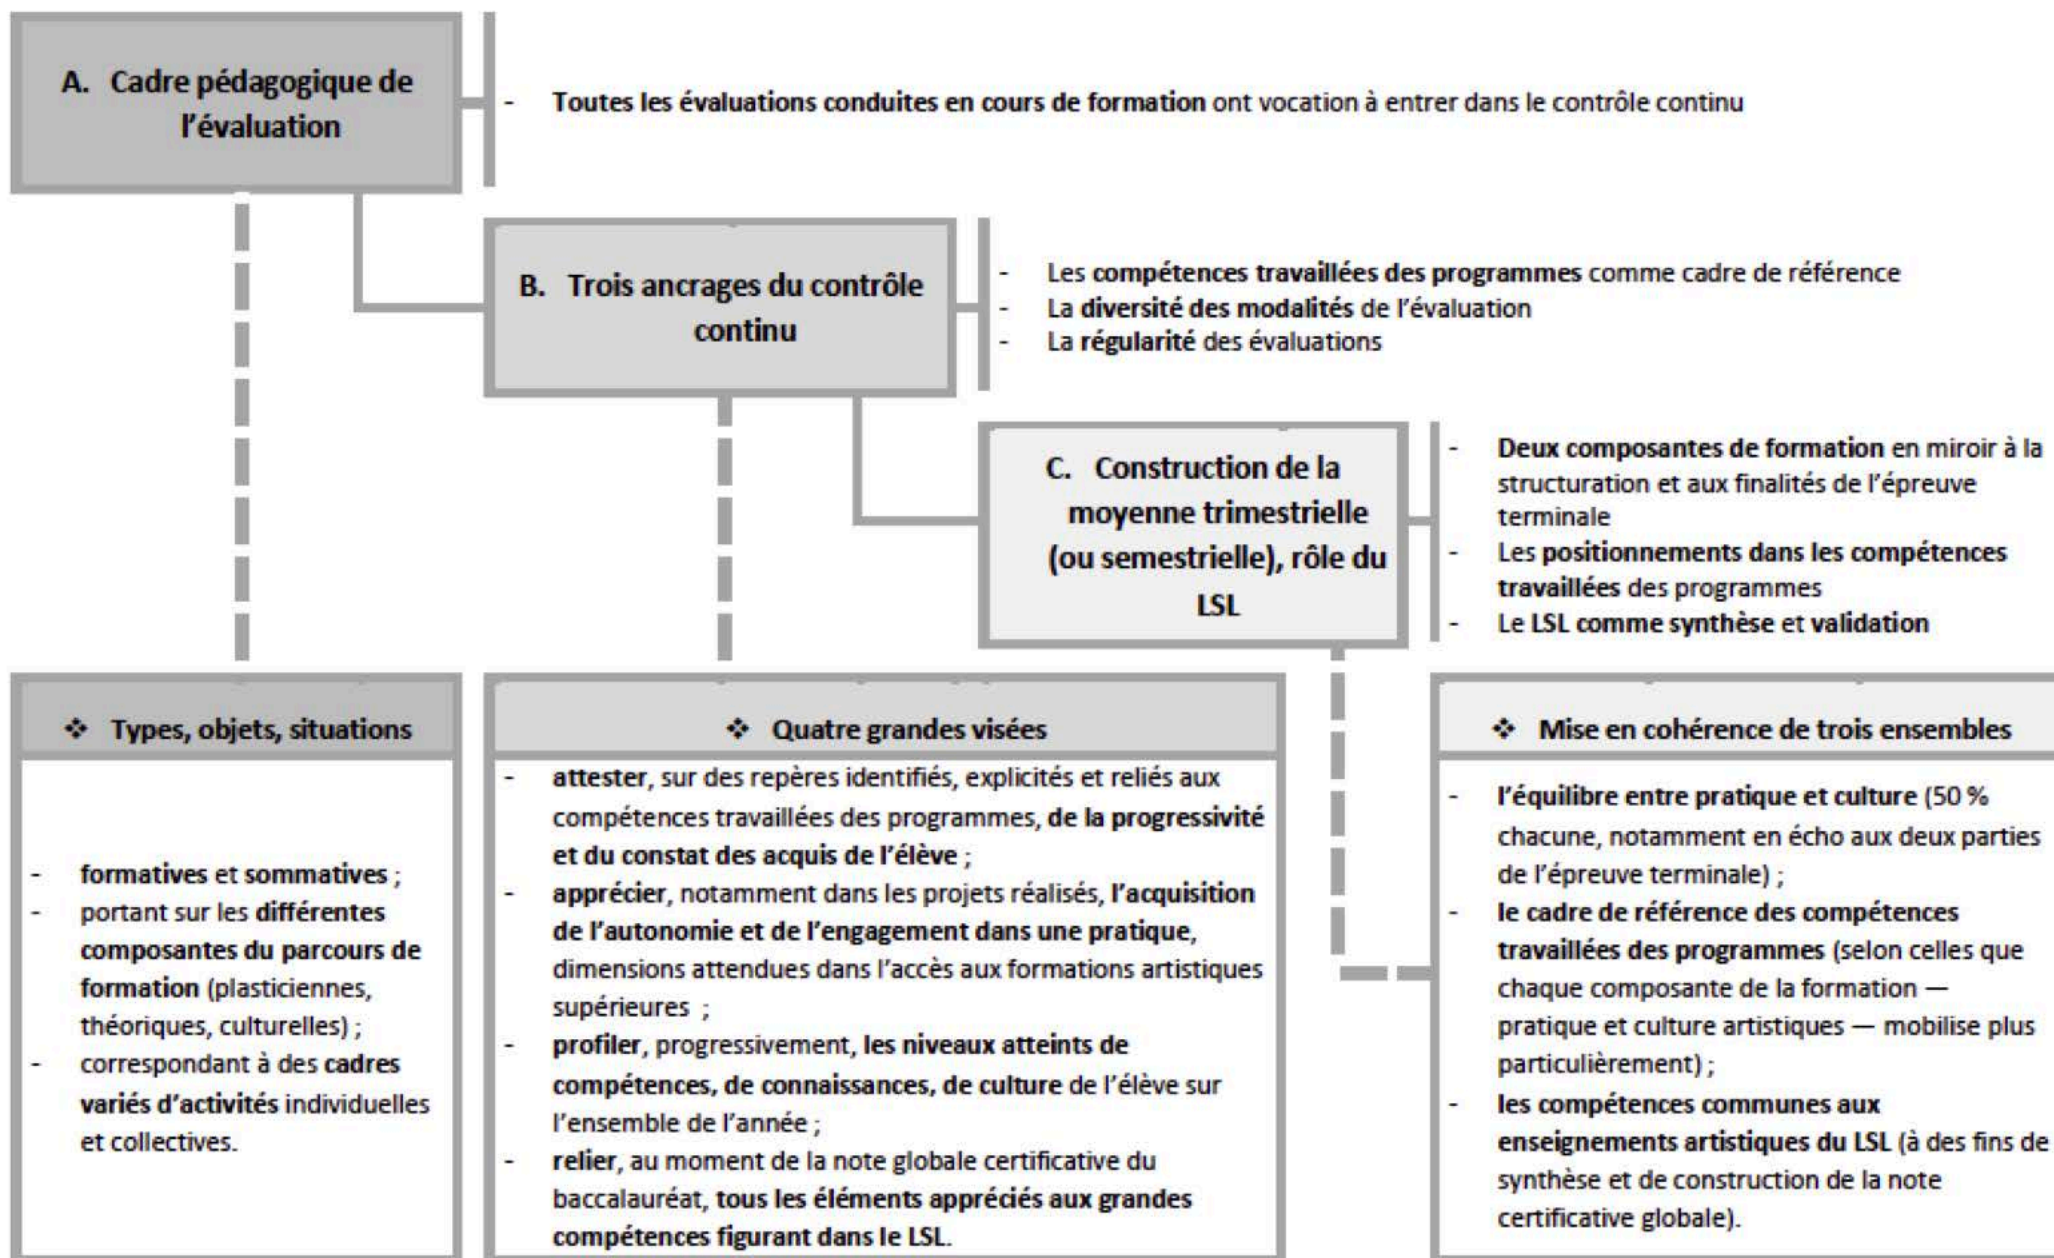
A. Cadre pédagogique de l'évaluation

- Toutes les évaluations conduites en cours de formation ont vocation à entrer dans le contrôle continu

B. Trois ancrages du contrôle continu

- Les compétences travaillées des programmes comme cadre de référence
- La diversité des modalités de l'évaluation
- La régularité des évaluations

C. Construction de la moyenne trimestrielle (ou semestrielle), rôle du LSL

- Deux composantes de formation en miroir à la structuration et aux finalités de l'épreuve terminale
- Les positionnements dans les compétences travaillées des programmes
- Le LSL comme synthèse et validation

❖ Types, objets, situations

- formatives et sommatives ;
- portant sur les différentes composantes du parcours de formation (plasticiennes, théoriques, culturelles) ;
- correspondant à des cadres variés d'activités individuelles et collectives.

❖ Quatre grandes visées

- attester, sur des repères identifiés, explicités et reliés aux compétences travaillées des programmes, de la progressivité et du constat des acquis de l'élève ;
- apprécier, notamment dans les projets réalisés, l'acquisition de l'autonomie et de l'engagement dans une pratique, dimensions attendues dans l'accès aux formations artistiques supérieures ;
- profiler, progressivement, les niveaux atteints de compétences, de connaissances, de culture de l'élève sur l'ensemble de l'année ;
- relier, au moment de la note globale certificative du baccalauréat, tous les éléments appréciés aux grandes compétences figurant dans le LSL.

❖ Mise en cohérence de trois ensembles

- l'équilibre entre pratique et culture (50 % chacune, notamment en écho aux deux parties de l'épreuve terminale) ;
- le cadre de référence des compétences travaillées des programmes (selon celles que chaque composante de la formation — pratique et culture artistiques — mobilise plus particulièrement) ;
- les compétences communes aux enseignements artistiques du LSL (à des fins de synthèse et de construction de la note certificative globale).